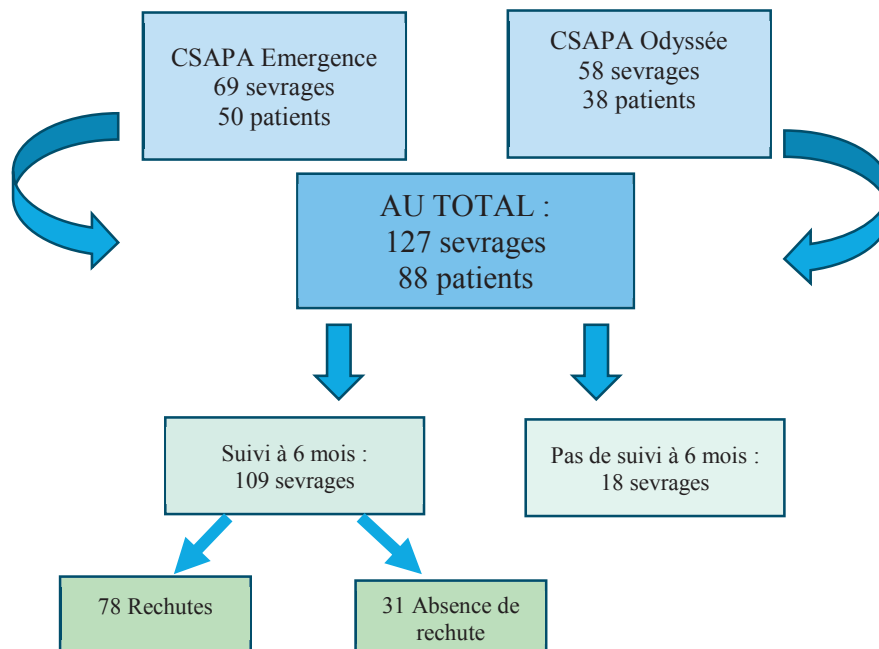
CSAPA Emergence
69 sevrages
50 patients

CSAPA Odyssée
58 sevrages
38 patients

AU TOTAL :
127 sevrages
88 patients

Suivi à 6 mois :
109 sevrages

Pas de suivi à 6 mois :
18 sevrages

78 Rechutes

31 Absence de rechute